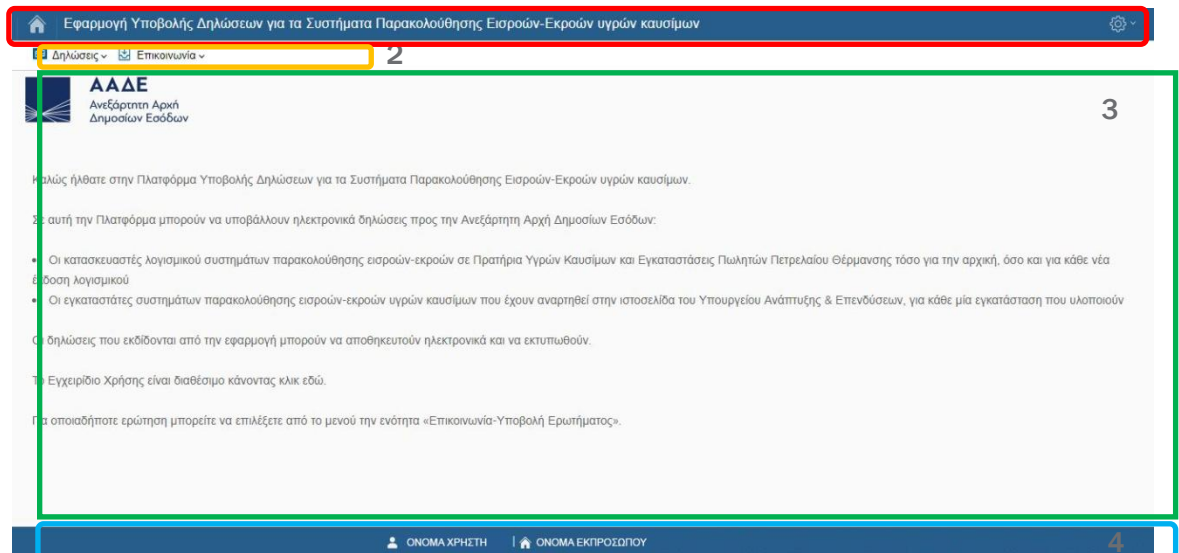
Εφαρμογή Υποβολής Δηλώσεων για τα Συστήματα Παρακολούθησης Εισροών-Εκροών υγρών καυσίμων

Δηλώσεις ⌄ Επικοινωνία ⌄

2

ΑΑΔΕ
Ανεξάρτητη Αρχή
Δημοσίων Εσόδων

3

Καλώς ήλθατε στην Πλατφόρμα Υποβολής Δηλώσεων για τα Συστήματα Παρακολούθησης Εισροών-Εκροών υγρών καυσίμων.

Σε αυτή την Πλατφόρμα μπορούν να υποβάλλουν ηλεκτρονικά δηλώσεις προς την Ανεξάρτητη Αρχή Δημοσίων Εσόδων:

• Οι κατασκευαστές λογισμικού συστημάτων παρακολούθησης εισροών-εκροών σε Πρατήρια Υγρών Καυσίμων και Εγκαταστάσεις Πωλητών Πετρελαίου Θέρμανσης τόσο για την αρχική, όσο και για κάθε νέα έκδοση λογισμικού
• Οι εγκαταστάτες συστημάτων παρακολούθησης εισροών-εκροών υγρών καυσίμων που έχουν αναρτηθεί στην ιστοσελίδα του Υπουργείου Ανάπτυξης & Επενδύσεων, για κάθε μία εγκατάσταση που υλοποιούν

Οι δηλώσεις που εκδίδονται από την εφαρμογή μπορούν να αποθηκευτούν ηλεκτρονικά και να εκτυπωθούν.

Το Εγχειρίδιο Χρήσης είναι διαθέσιμο κάνοντας κλικ εδώ.

Για οποιαδήποτε ερώτηση μπορείτε να επιλέξετε από το μενού την ενότητα «Επικοινωνία-Υποβολή Ερωτήματος».

ΟΝΟΜΑ ΧΡΗΣΤΗ | ΟΝΟΜΑ ΕΚΠΡΟΣΩΠΟΥ

4